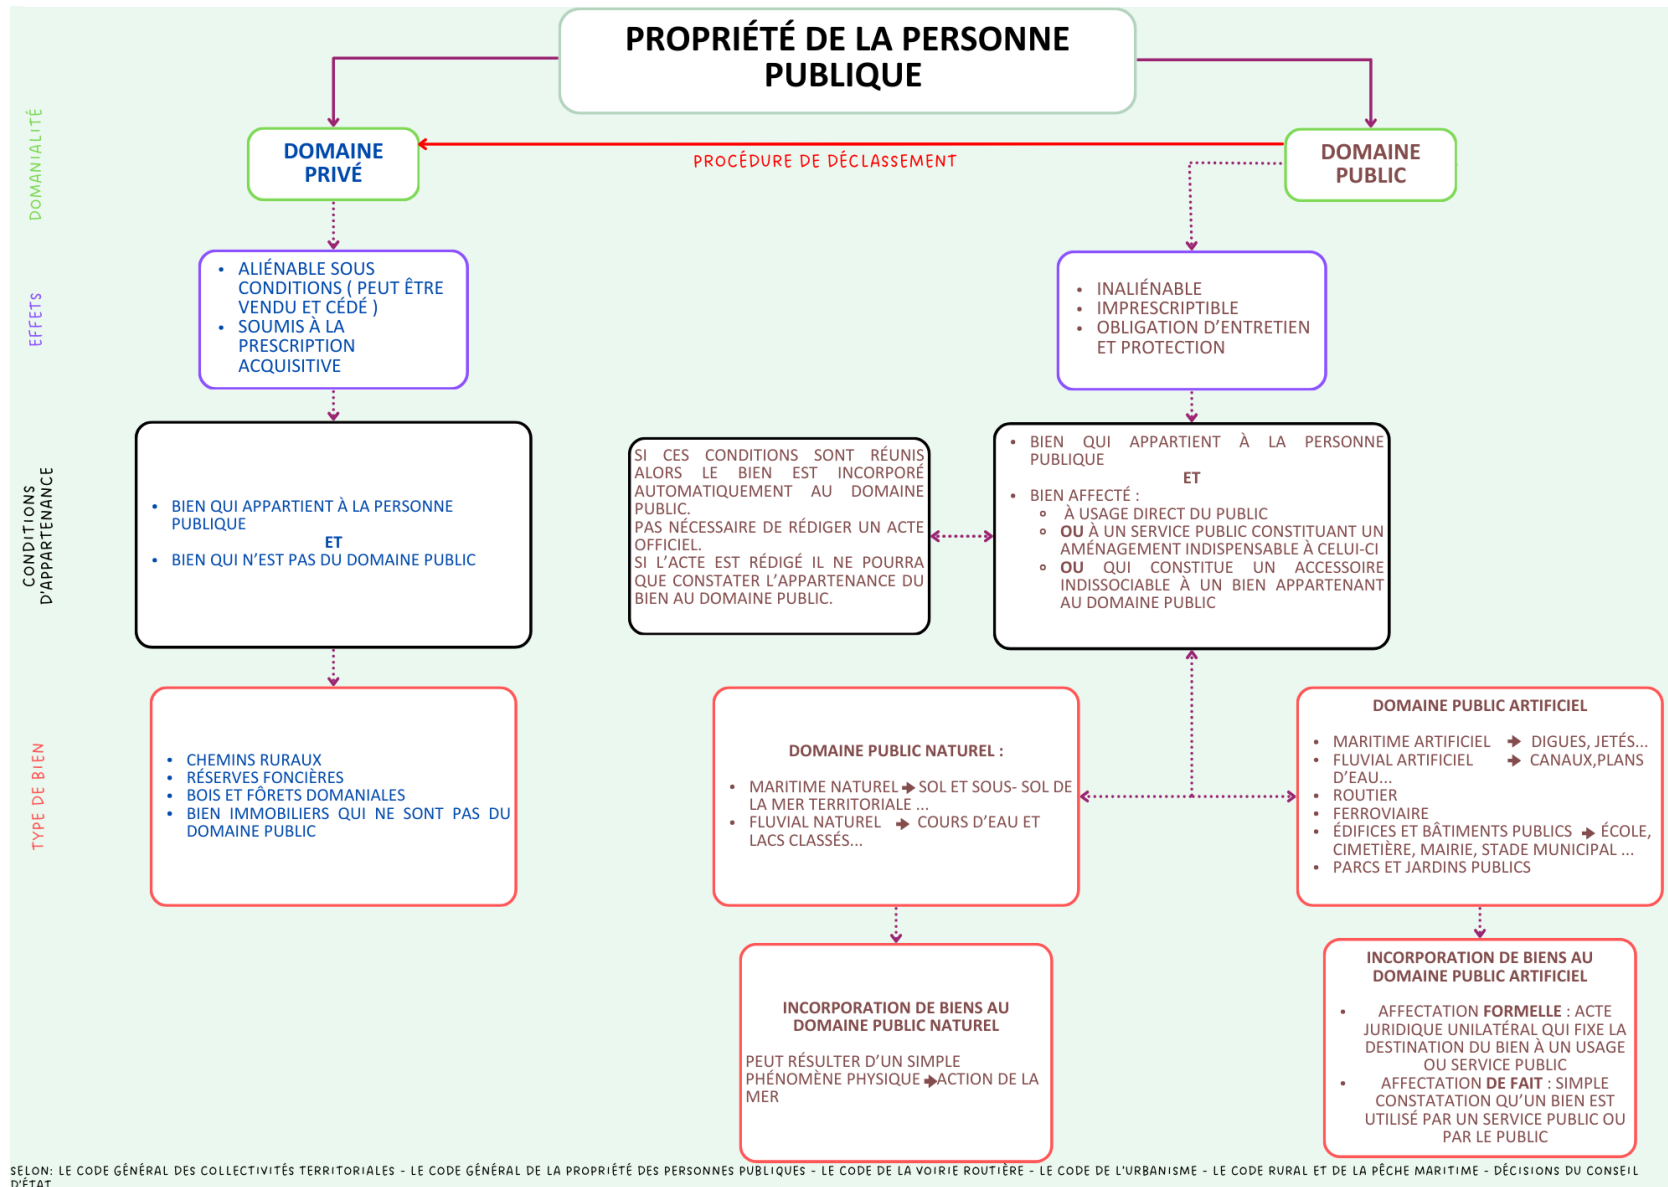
PROPRIÉTÉ DE LA PERSONNE PUBLIQUE

DOMANIALITÉ

DOMAINE PRIVÉ

PROCÉDURE DE DÉCLASSEMENT

DOMAINE PUBLIC

EFFETS

- ALIÉNABLE SOUS CONDITIONS ( PEUT ÊTRE VENDU ET CÉDÉ )
- SOUMIS À LA PRESCRIPTION ACQUISITIVE

- INALIÉNABLE
- IMPRESCRIPTIBLE
- OBLIGATION D'ENTRETIEN ET PROTECTION

CONDITIONS D'APPARTENANCE

- BIEN QUI APPARTIENT À LA PERSONNE PUBLIQUE
ET
- BIEN QUI N'EST PAS DU DOMAINE PUBLIC

SI CES CONDITIONS SONT RÉUNIS ALORS LE BIEN EST INCORPORÉ AUTOMATIQUEMENT AU DOMAINE PUBLIC.
PAS NÉCESSAIRE DE RÉDIGER UN ACTE OFFICIEL.
SI L'ACTE EST RÉDIGÉ IL NE POURRA QUE CONSTATER L'APPARTENANCE DU BIEN AU DOMAINE PUBLIC.

- BIEN QUI APPARTIENT À LA PERSONNE PUBLIQUE
ET
- BIEN AFFECTÉ :
 - À USAGE DIRECT DU PUBLIC
 - OU À UN SERVICE PUBLIC CONSTITUANT UN AMÉNAGEMENT INDISPENSABLE À CELUI-CI
 - OU QUI CONSTITUE UN ACCESSOIRE INDISSOCIABLE À UN BIEN APPARTENANT AU DOMAINE PUBLIC

TYPE DE BIEN

- CHEMINS RURAUX
- RÉSERVES FONCIÈRES
- BOIS ET FÔRETS DOMANIALES
- BIEN IMMOBILIERS QUI NE SONT PAS DU DOMAINE PUBLIC

DOMAINE PUBLIC NATUREL :

- MARITIME NATUREL → SOL ET SOUS- SOL DE LA MER TERRITORIALE ...
- FLUVIAL NATUREL → COURS D'EAU ET LACS CLASSÉS...

DOMAINE PUBLIC ARTIFICIEL

- MARITIME ARTIFICIEL → DIGUES, JETÉS...
- FLUVIAL ARTIFICIEL → CANAUX,PLANS D'EAU...
- ROUTIER
- FERROVIAIRE
- ÉDIFICES ET BÂTIMENTS PUBLICS → ÉCOLE, CIMETIÈRE, MAIRIE, STADE MUNICIPAL ...
- PARCS ET JARDINS PUBLICS

INCORPORATION DE BIENS AU DOMAINE PUBLIC NATUREL

PEUT RÉSULTER D'UN SIMPLE PHÉNOMÈNE PHYSIQUE →ACTION DE LA MER

INCORPORATION DE BIENS AU DOMAINE PUBLIC ARTIFICIEL

- AFFECTATION FORMELLE : ACTE JURIDIQUE UNILATÉRAL QUI FIXE LA DESTINATION DU BIEN À UN USAGE OU SERVICE PUBLIC
- AFFECTATION DE FAIT : SIMPLE CONSTATATION QU'UN BIEN EST UTILISÉ PAR UN SERVICE PUBLIC OU PAR LE PUBLIC

SELON: LE CODE GÉNÉRAL DES COLLECTIVITÉS TERRITORIALES - LE CODE GÉNÉRAL DE LA PROPRIÉTÉ DES PERSONNES PUBLIQUES - LE CODE DE LA VOIRIE ROUTIÈRE - LE CODE DE L'URBANISME - LE CODE RURAL ET DE LA PÊCHE MARITIME - DÉCISIONS DU CONSEIL D'ÉTAT